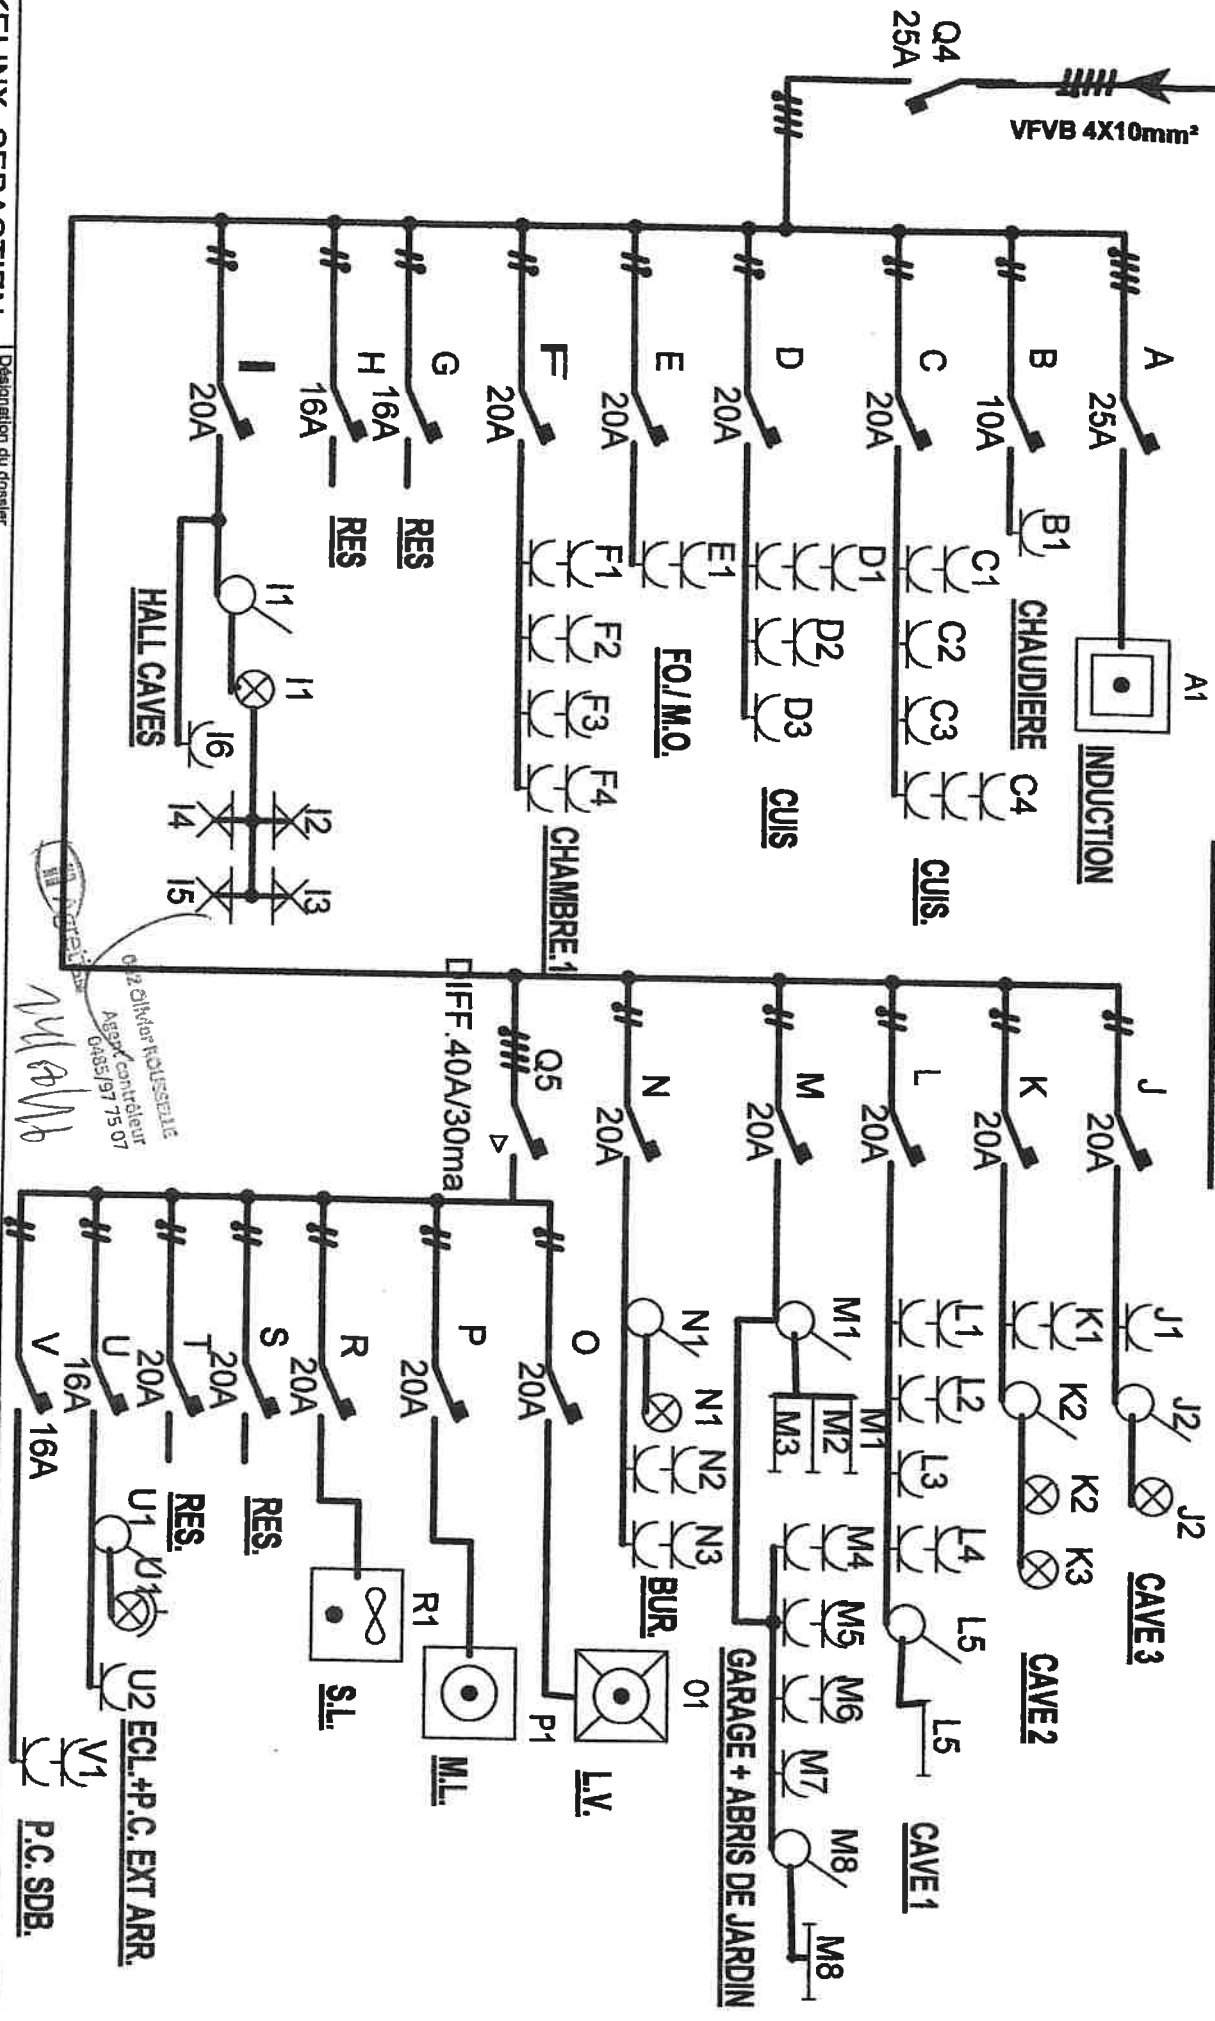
Q4
25A

VFVB 4X10mm²

A
25A
A1
INDUCTION

B
10A
B1
CHAUDIERE

C
20A
C1
C2
C3
C4
CUIS.

D
20A
D1
D2
D3
CUIS

E
20A
E1
FO./ M.O.

F
20A
F1
F2
F3
F4
CHAMBRE.1

G
16A
RES

H
16A
RES

I
20A
I1
I1
I2
I3
I4
I5
I6
HALL CAVES

J
20A
J1
J2
J2
CAVE 3

K
20A
K1
K2
K2
K3
CAVE 2

L
20A
L1
L2
L3
L4
L5
L5
CAVE 1

M
20A
M1
M1
M2
M3
M4
M5
M6
M7
M8
M8
GARAGE + ABRIS DE JARDIN

N
20A
N1
N1
N2
N3
BUR.

Q5
DIFF. 40A/30ma

O
20A
O1
L.V.

P
20A
P1
M.L.

R
20A
R1
S.L.

S
20A
RES.

T
20A
RES.

U
20A
U1
U1
U2
ECL.+P.C. EXT ARR.

V
16A
16A
V1
P.C. SDB.

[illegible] ROUSSELLE
Agent contrôleur
0485/97 75 07

Désignation du dossier